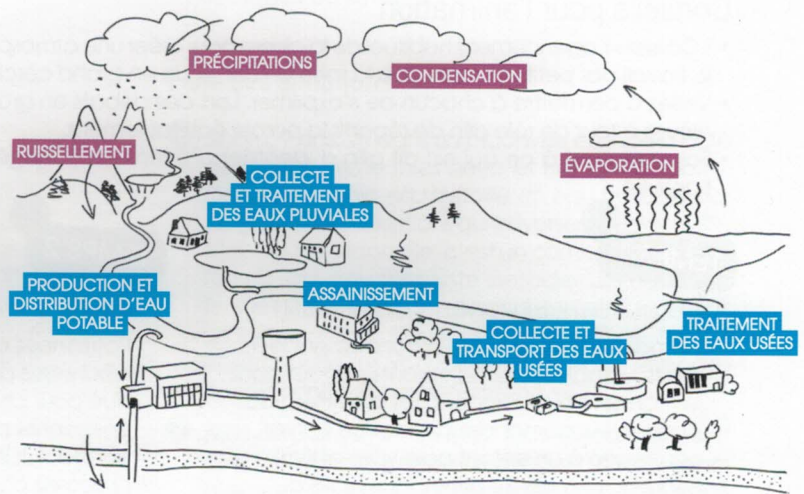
PRÉCIPITATIONS

CONDENSATION

RUISSELLEMENT

COLLECTE ET TRAITEMENT DES EAUX PLUVIALES

ÉVAPORATION

PRODUCTION ET DISTRIBUTION D'EAU POTABLE

ASSAINISSEMENT

COLLECTE ET TRANSPORT DES EAUX USÉES

TRAITEMENT DES EAUX USÉES